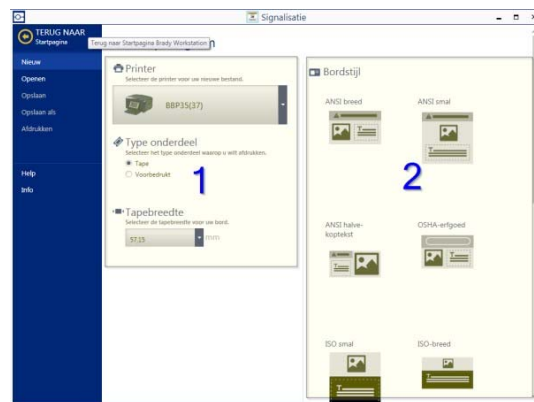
Signalisatie

TERUG NAAR
Startpagina

Terug naar Startpagina Brady Workstation

n

Nieuw
Openen
Opslaan
Opslaan als
Afdrukken

Help
Info

Printer
Selecteer de printer voor uw nieuwe bestand.

BBP35(37)

Type onderdeel
Selecteer het type onderdeel waarop u wilt afdrukken.
Tape
Voorbedrukt

1

Tapebreedte
Selecteer de tapebreedte voor uw bord.

57,15 (mm)

Bordstijl

ANSI breed

ANSI smal

2

ANSI halve-koptekst

OSHA-erfgoed

ISO smal

ISO-breed